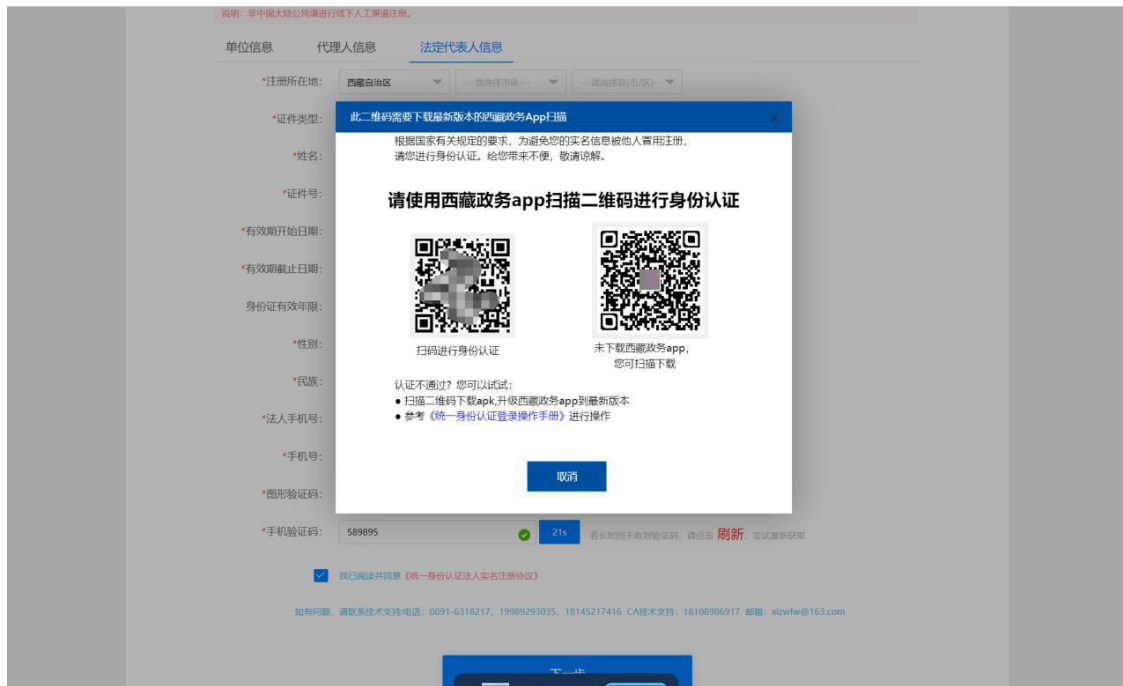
说明：非中国大陆公民请进行线下人工渠道注册。

单位信息　代理人信息　法定代表人信息

*注册所在地：西藏自治区　---请选择市级---　---请选择县(市/区)---

*证件类型：

*姓名：

*证件号：

*有效期开始日期：

*有效期截止日期：

身份证有效年限：

*性别：

*民族：

*法人手机号：

*手机号：

*图形验证码：

*手机验证码：589895　21s　若长时间未收到验证码，请点击 刷新，尝试重新获取

我已阅读并同意《统一身份认证法人实名注册协议》

如有问题，请联系技术支持电话：0891-6318217，19989293035，18145217416 CA技术支持：18108986917 邮箱：xizwfw@163.com

下一步

此二维码需要下载最新版本的西藏政务App扫描

根据国家有关规定的要求，为避免您的实名信息被他人冒用注册，请您进行身份认证。给您带来不便，敬请谅解。

请使用西藏政务app扫描二维码进行身份认证

扫码进行身份认证

未下载西藏政务app，您可扫描下载

认证不通过？您可以试试：
● 扫描二维码下载apk,升级西藏政务app到最新版本
● 参考《统一身份认证登录操作手册》进行操作

取消